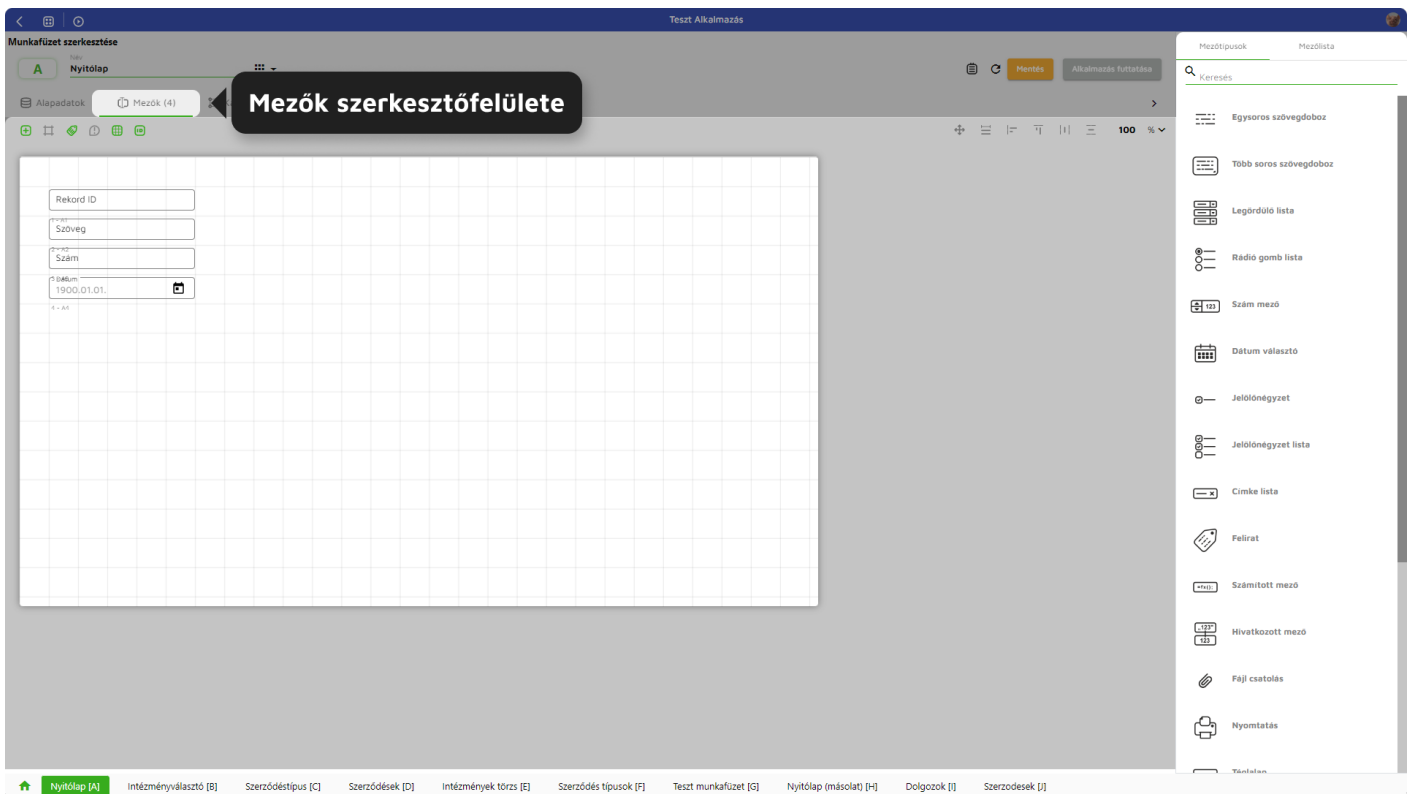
Teszt Alkalmazás

Munkafüzet szerkesztése

A Név Nyitólap

Mentés Alkalmazás futtatása

Alapadatok Mezők (4)

Mezők szerkesztőfelülete

100 %

Rekord ID
1 - A1
Szöveg
2 - A2
Szám
3 - A3
Dátum
1900.01.01.
4 - A4

Mezőtípusok Mezőlista

Keresés

Egysoros szövegdoboz
Több soros szövegdoboz
Legördülő lista
Rádió gomb lista
Szám mező
Dátum választó
Jelölőnégyzet
Jelölőnégyzet lista
Címke lista
Felirat
Számított mező
Hivatkozott mező
Fájl csatolás
Nyomtatás
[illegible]

Nyitólap [A] Intézményválasztó [B] Szerződéstípus [C] Szerződések [D] Intézmények törzs [E] Szerződés típusok [F] Teszt munkafüzet [G] Nyitólap (másolat) [H] Dolgozok [I] Szerzodesek [J]